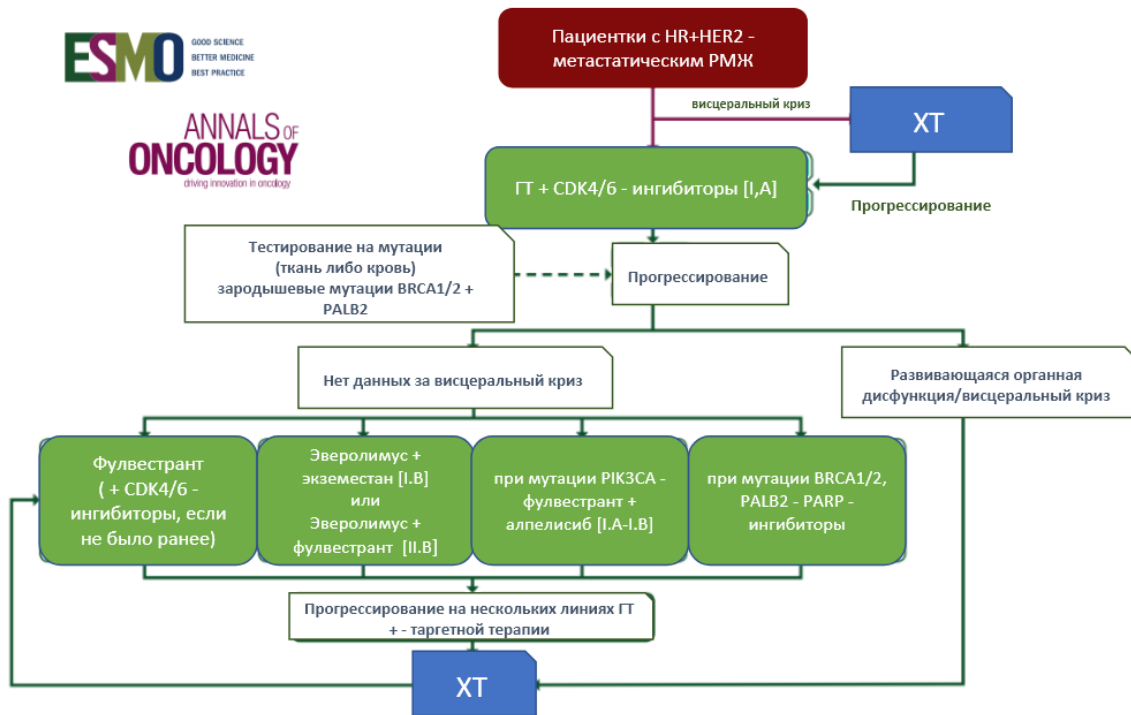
ESMO GOOD SCIENCE BETTER MEDICINE BEST PRACTICE

ANNALS OF ONCOLOGY driving innovation in oncology

Пациентки с HR+HER2 - метастатическим РМЖ

висцеральный криз

ХТ

ГТ + CDK4/6 - ингибиторы [I,A]

Прогрессирование

Тестирование на мутации (ткань либо кровь) зародышевые мутации BRCA1/2 + PALB2

Прогрессирование

Нет данных за висцеральный криз

Развивающаяся органная дисфункция/висцеральный криз

Фулвестрант ( + CDK4/6 - ингибиторы, если не было ранее)

Эверолимус + экземестан [I.B] или Эверолимус + фулвестрант [II.B]

при мутации PIK3CA - фулвестрант + алпелисиб [I.A-I.B]

при мутации BRCA1/2, PALB2 - PARP - ингибиторы

Прогрессирование на нескольких линиях ГТ + - таргетной терапии

ХТ